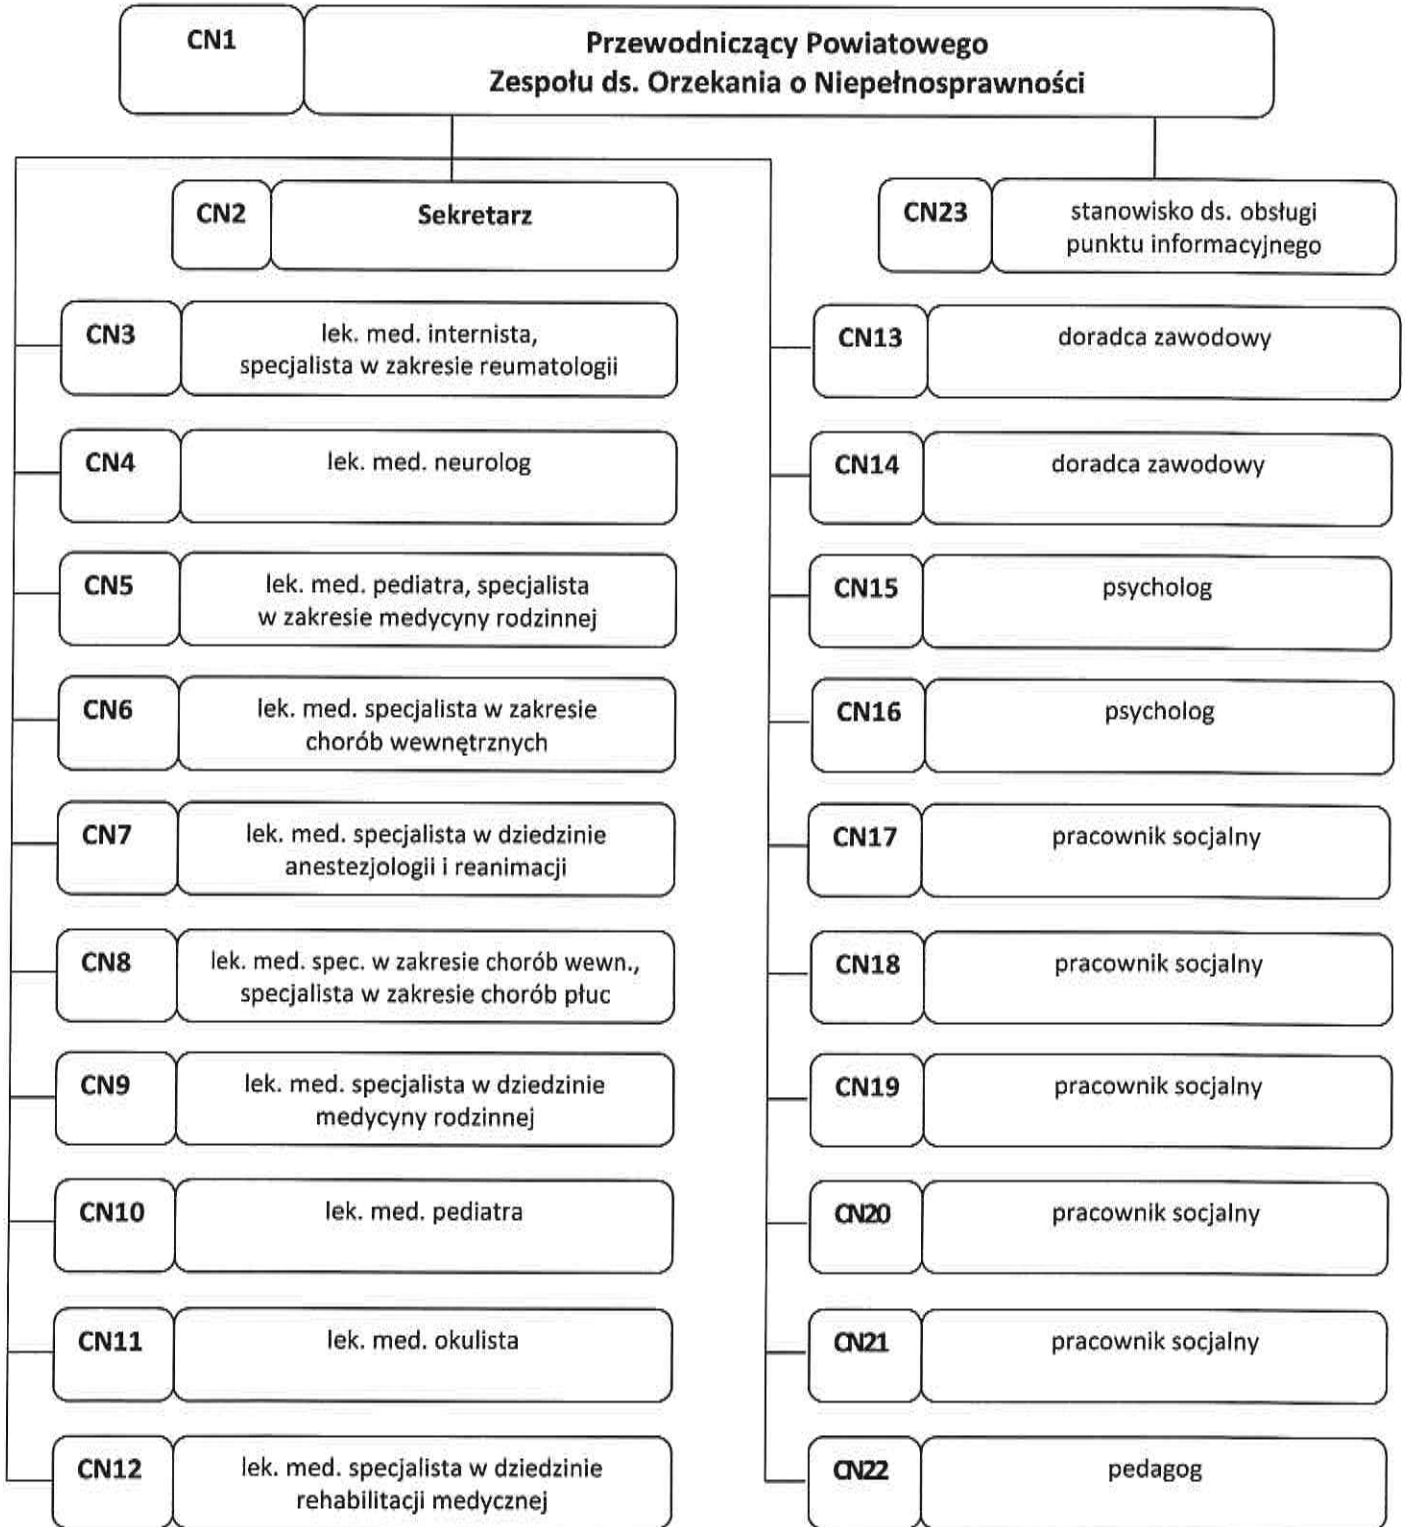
CN1
Przewodniczący Powiatowego Zespołu ds. Orzekania o Niepełnosprawności

CN2
Sekretarz

CN23
stanowisko ds. obsługi punktu informacyjnego

CN3
lek. med. internista, specjalista w zakresie reumatologii

CN4
lek. med. neurolog

CN5
lek. med. pediatra, specjalista w zakresie medycyny rodzinnej

CN6
lek. med. specjalista w zakresie chorób wewnętrznych

CN7
lek. med. specjalista w dziedzinie anestezjologii i reanimacji

CN8
lek. med. spec. w zakresie chorób wewn., specjalista w zakresie chorób płuc

CN9
lek. med. specjalista w dziedzinie medycyny rodzinnej

CN10
lek. med. pediatra

CN11
lek. med. okulista

CN12
lek. med. specjalista w dziedzinie rehabilitacji medycznej

CN13
doradca zawodowy

CN14
doradca zawodowy

CN15
psycholog

CN16
psycholog

CN17
pracownik socjalny

CN18
pracownik socjalny

CN19
pracownik socjalny

CN20
pracownik socjalny

CN21
pracownik socjalny

CN22
pedagog